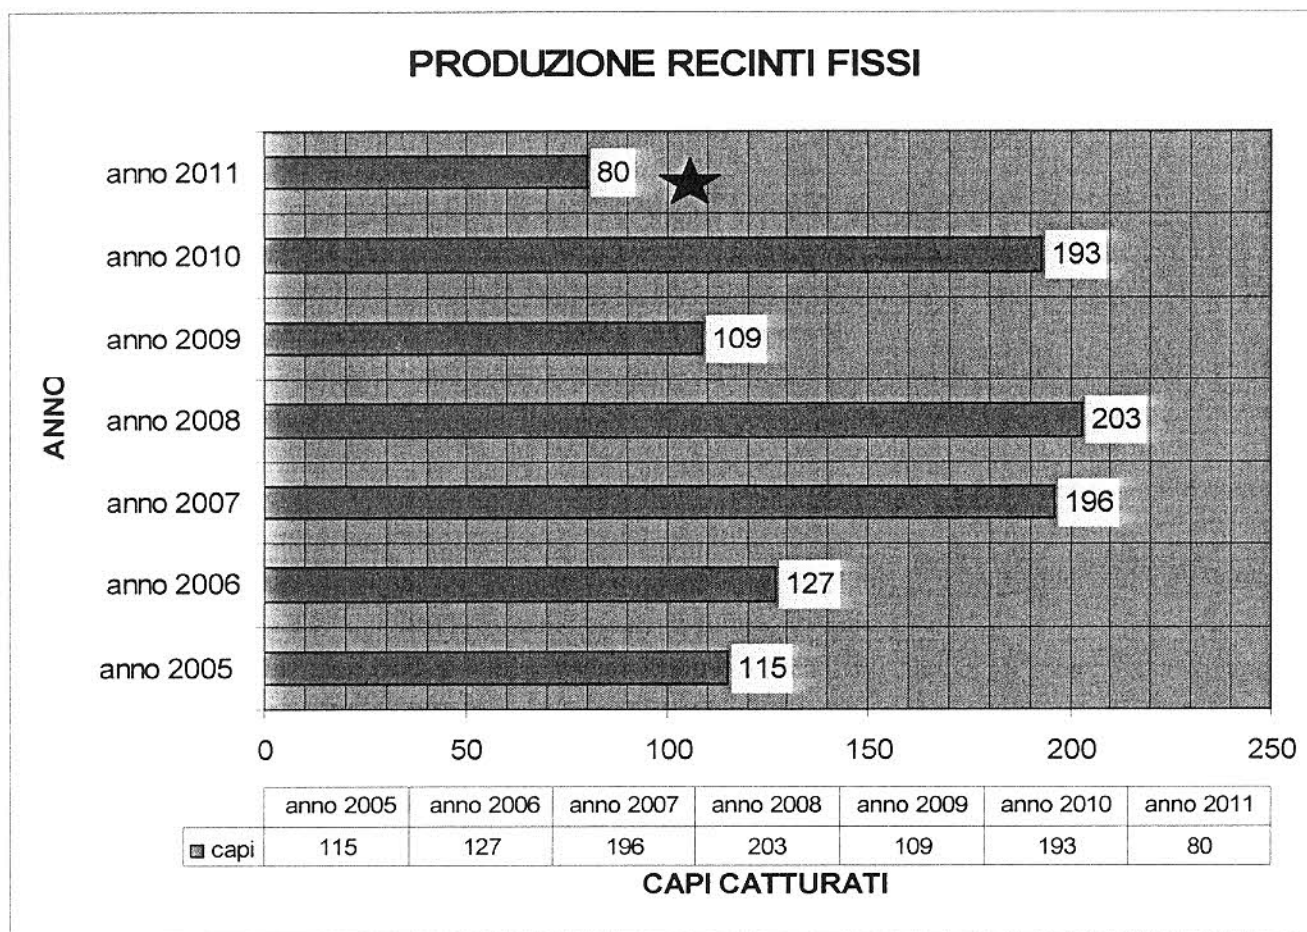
PRODUZIONE RECINTI FISSI

ANNO

anno 2011
80
anno 2010
193
anno 2009
109
anno 2008
203
anno 2007
196
anno 2006
127
anno 2005
115

0 50 100 150 200 250

| | anno 2005 | anno 2006 | anno 2007 | anno 2008 | anno 2009 | anno 2010 | anno 2011 |
|---|---|---|---|---|---|---|---|
| capi | 115 | 127 | 196 | 203 | 109 | 193 | 80 |

CAPI CATTURATI